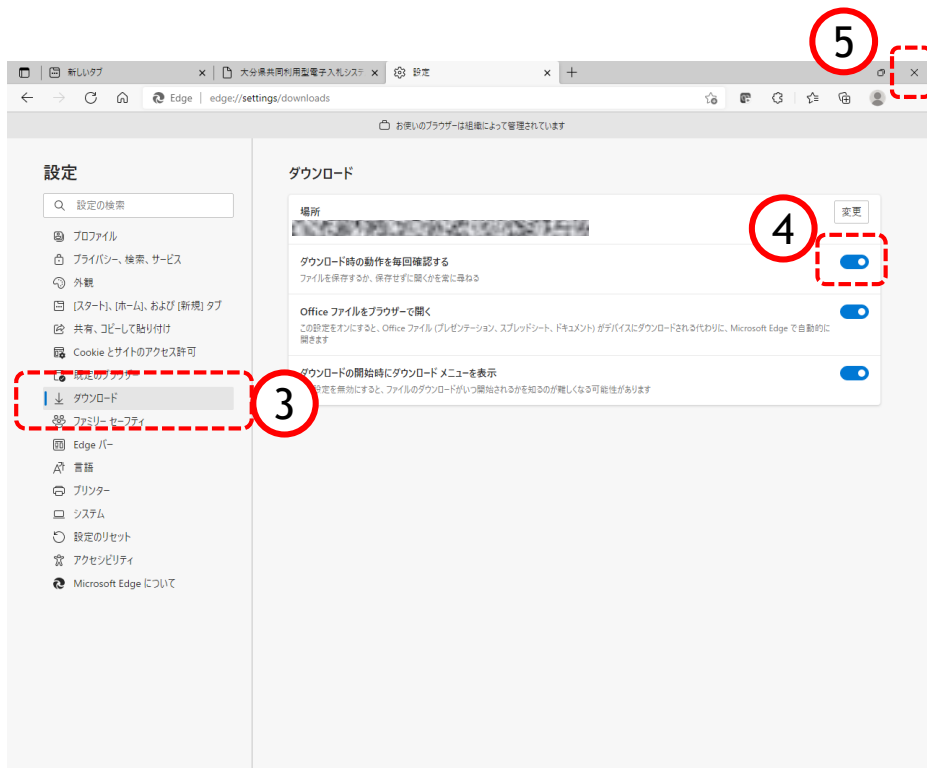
5

新しいタブ ×
大分県共同利用型電子入札システ ×
設定 ×
+

Edge | edge://settings/downloads

お使いのブラウザーは組織によって管理されています

設定

設定の検索

プロファイル
プライバシー、検索、サービス
外観
[スタート]、[ホーム]、および [新規] タブ
共有、コピーして貼り付け
Cookie とサイトのアクセス許可
既定のブラウザー
ダウンロード
ファミリー セーフティ
Edge バー
言語
プリンター
システム
設定のリセット
アクセシビリティ
Microsoft Edge について

3

ダウンロード

場所
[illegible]
変更

4

ダウンロード時の動作を毎回確認する
ファイルを保存するか、保存せずに開くかを常に尋ねる

Office ファイルをブラウザーで開く
この設定をオンにすると、Office ファイル (プレゼンテーション、スプレッドシート、ドキュメント) がデバイスにダウンロードされる代わりに、Microsoft Edge で自動的に開きます

ダウンロードの開始時にダウンロード メニューを表示
この設定を無効にすると、ファイルのダウンロードがいつ開始されるかを知るのが難しくなる可能性があります